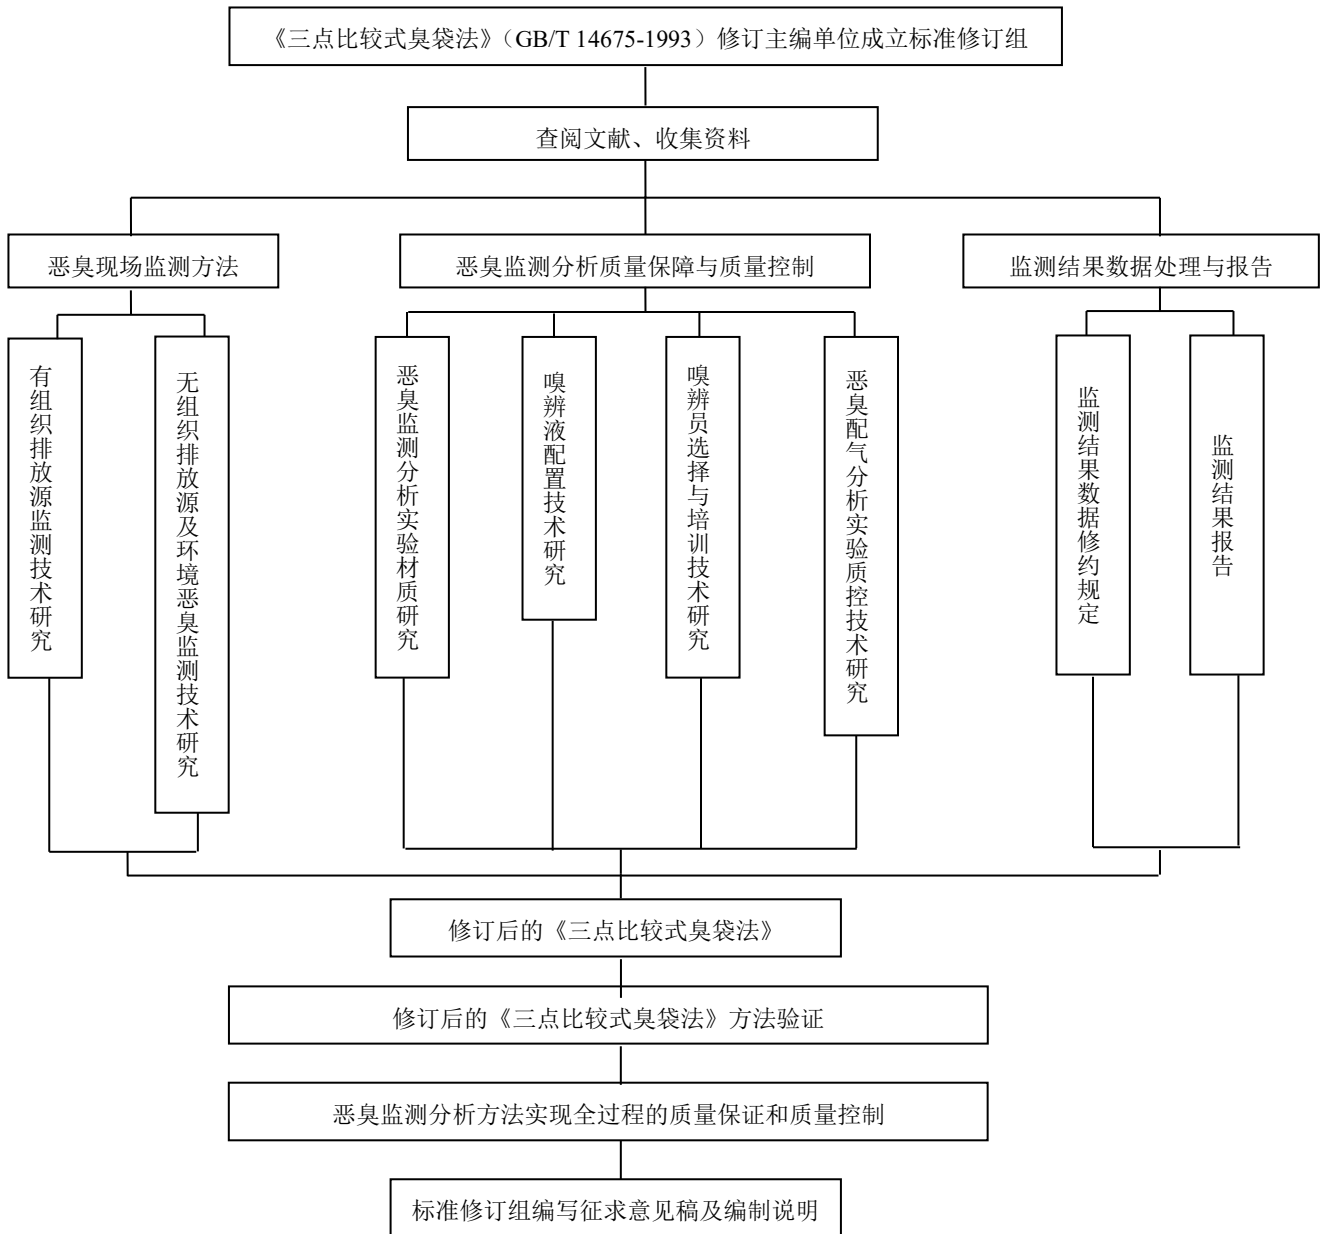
《三点比较式臭袋法》（GB/T 14675-1993）修订主编单位成立标准修订组

查阅文献、收集资料

恶臭现场监测方法

恶臭监测分析质量保障与质量控制

监测结果数据处理与报告

有组织排放源监测技术研究

无组织排放源及环境恶臭监测技术研究

恶臭监测分析实验材质研究

嗅辨液配置技术研究

嗅辨员选择与培训技术研究

恶臭配气分析实验质控技术研究

监测结果数据修约规定

监测结果报告

修订后的《三点比较式臭袋法》

修订后的《三点比较式臭袋法》方法验证

恶臭监测分析方法实现全过程的质量保证和质量控制

标准修订组编写征求意见稿及编制说明